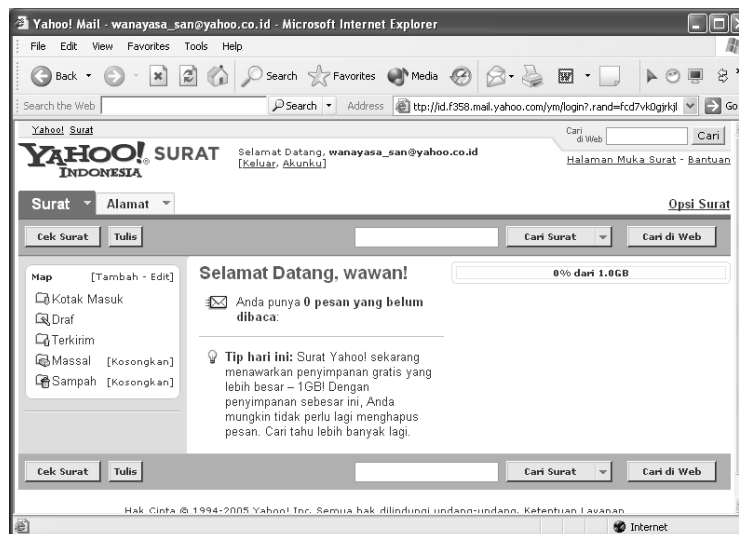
Yahoo! Mail - wanayasa_san@yahoo.co.id - Microsoft Internet Explorer

File Edit View Favorites Tools Help

Back Search Favorites Media

Search the Web Search Address ttp://id.f358.mail.yahoo.com/ym/login?.rand=fcd7vk0gjrkjl Go

Yahoo! Surat

Cari di Web Cari

YAHOO! SURAT INDONESIA

Selamat Datang, wanayasa_san@yahoo.co.id [Keluar, Akunku]

Halaman Muka Surat - Bantuan

Surat Alamat

Opsi Surat

Cek Surat Tulis Cari Surat Cari di Web

Map [Tambah - Edit]

Kotak Masuk

Draf

Terkirim

Massal [Kosongkan]

Sampah [Kosongkan]

Selamat Datang, wawan!

0% dari 1.0GB

Anda punya 0 pesan yang belum dibaca:

Tip hari ini: Surat Yahoo! sekarang menawarkan penyimpanan gratis yang lebih besar – 1GB! Dengan penyimpanan sebesar ini, Anda mungkin tidak perlu lagi menghapus pesan. Cari tahu lebih banyak lagi.

Cek Surat Tulis Cari Surat Cari di Web

Hak Cipta © 1994-2005 Yahoo! Inc. Semua hak dilindungi undang-undang. Ketentuan Layanan

Internet